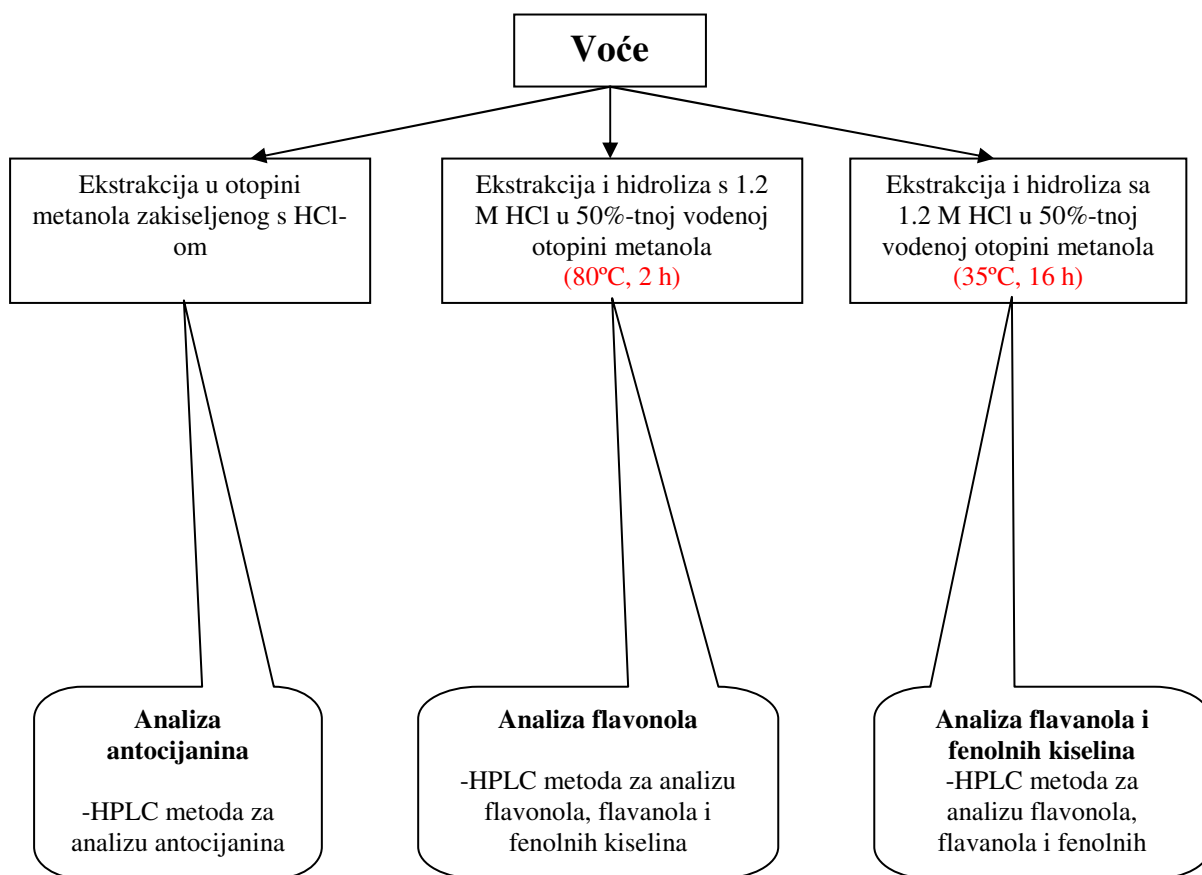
Voće

Ekstrakcija u otopini metanola zakiseljenog s HCl-om

Ekstrakcija i hidroliza s 1.2 M HCl u 50%-tnoj vodenoj otopini metanola (80ºC, 2 h)

Ekstrakcija i hidroliza sa 1.2 M HCl u 50%-tnoj vodenoj otopini metanola (35ºC, 16 h)

Analiza antocijanina

-HPLC metoda za analizu antocijanina

Analiza flavonola

-HPLC metoda za analizu flavonola, flavanola i fenolnih kiselina

Analiza flavanola i fenolnih kiselina

-HPLC metoda za analizu flavonola, flavanola i fenolnih